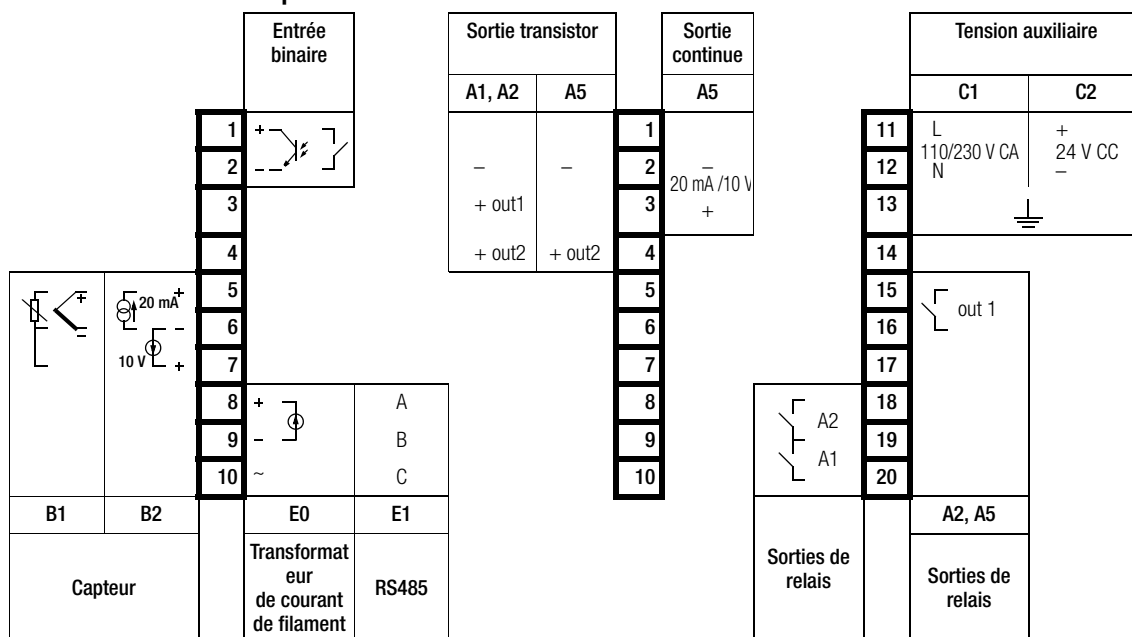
Entrée binaire

Sortie transistor

| A1, A2 | A5 |
|---|---|
| – | – |
| + out1 | |
| + out2 | + out2 |

Sortie continue

A5

–
20 mA /10 V
+

Tension auxiliaire

| C1 | C2 |
|---|---|
| L 110/230 V CA N | + 24 V CC – |

1
2
3
4
5
6
7
8
9
10

1
2
3
4
5
6
7
8
9
10

11
12
13
14
15
16
17
18
19
20

20 mA + –
10 V +

+
–
~

A
B
C

out 1

A2
A1

| B1 | B2 | E0 | E1 |
|---|---|---|---|
| Capteur | | Transformateur de courant de filament | RS485 |

Sorties de relais

A2, A5

Sorties de relais